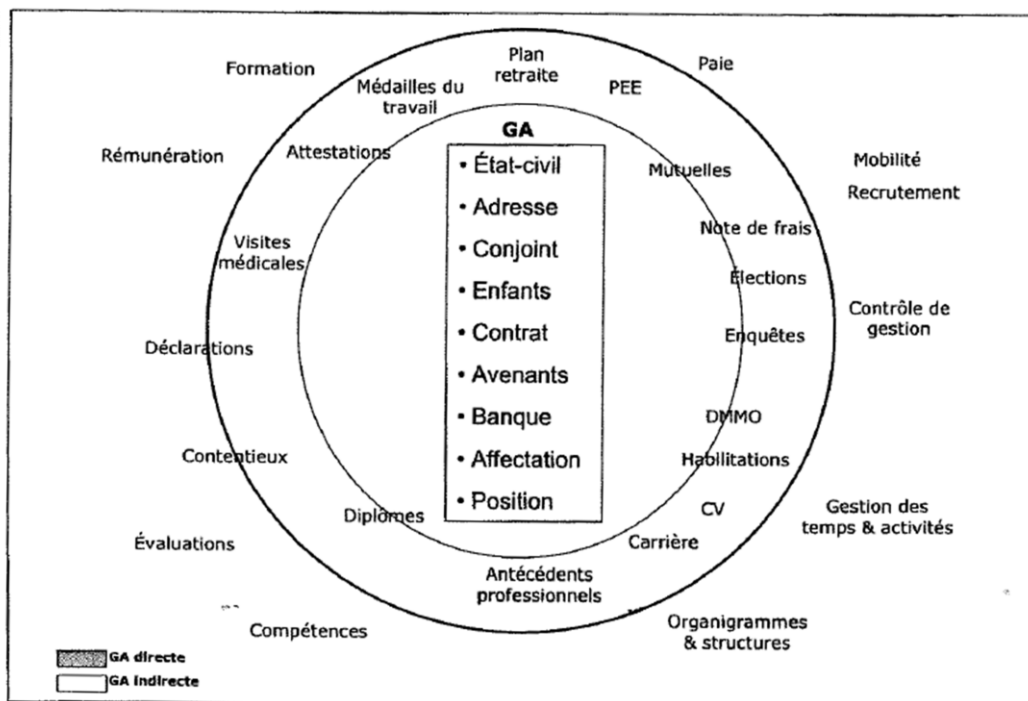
Formation

Médailles du travail

Plan retraite

PEE

Paie

Rémunération

Attestations

GA

• État-civil
• Adresse
• Conjoint
• Enfants
• Contrat
• Avenants
• Banque
• Affectation
• Position

Mutuelles

Mobilité

Recrutement

Visites médicales

Note de frais

Élections

Contrôle de gestion

Déclarations

Enquêtes

DMMO

Contentieux

Habilitations

CV

Gestion des temps & activités

Diplômes

Évaluations

Carrière

Antécédents professionnels

Compétences

Organigrammes & structures

GA directe

GA indirecte